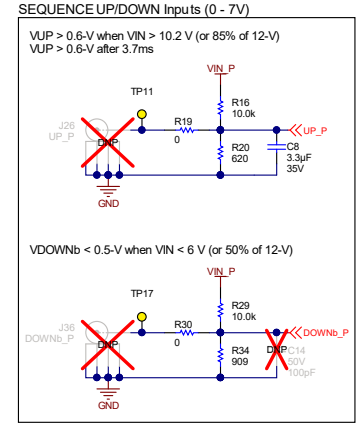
SEQUENCE UP/DOWN Inputs (0 - 7V)

VUP > 0.6-V when VIN > 10.2 V (or 85% of 12-V)
VUP > 0.6-V after 3.7ms

VIN_P
TP11
J26
UP_P
DNP
R19
0
R16
10.0k
R20
620
C8
3.3µF
35V
UP_P
GND

VDOWNb < 0.5-V when VIN < 6 V (or 50% of 12-V)

VIN_P
TP17
J36
DOWNb_P
DNP
R30
0
R29
10.0k
R34
909
DNP
C14
50V
100pF
DOWNb_P
GND